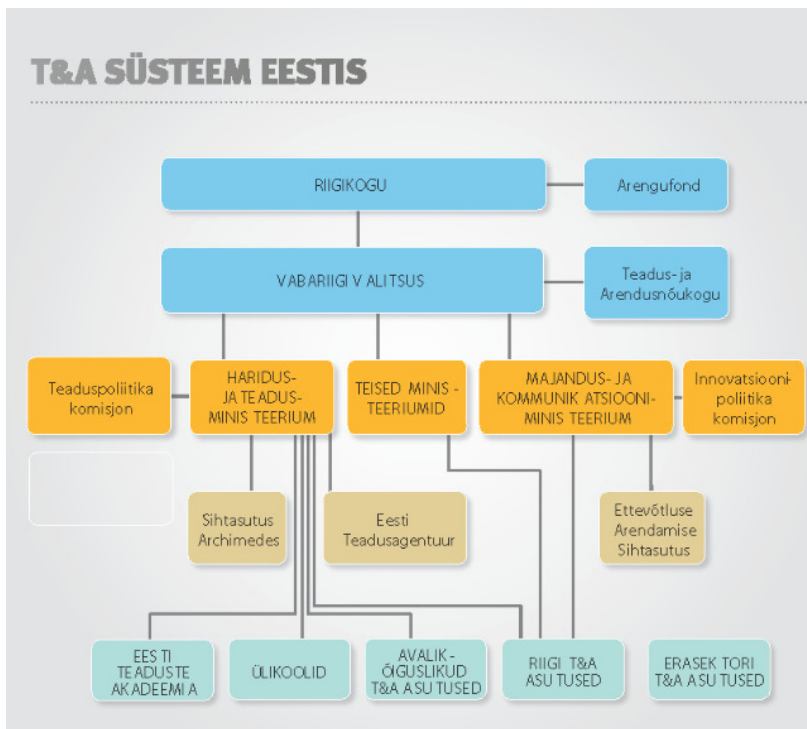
T&A SÜSTEEM EESTIS

RIIGIKOGU

Arengufond

VABARIIGI VALITSUS

Teadus- ja Arendusnõukogu

Teaduspoliitika komisjon

HARIDUS- JA TEADUSMINISTEERIUM

TEISED MINISTEERIUMID

MAJANDUS- JA KOMMUNIKATSIOONIMINISTEERIUM

Innovatsioonipoliitika komisjon

Sihtasutus Archimedes

Eesti Teadusagentuur

Ettevõtluse Arendamise Sihtasutus

EESTI TEADUSTE AKADEEMIA

ÜLIKOOLID

AVALIK-ÕIGUSLIKUD T&A ASUTUSED

RIIGI T&A ASUTUSED

ERASEKTORI T&A ASUTUSED